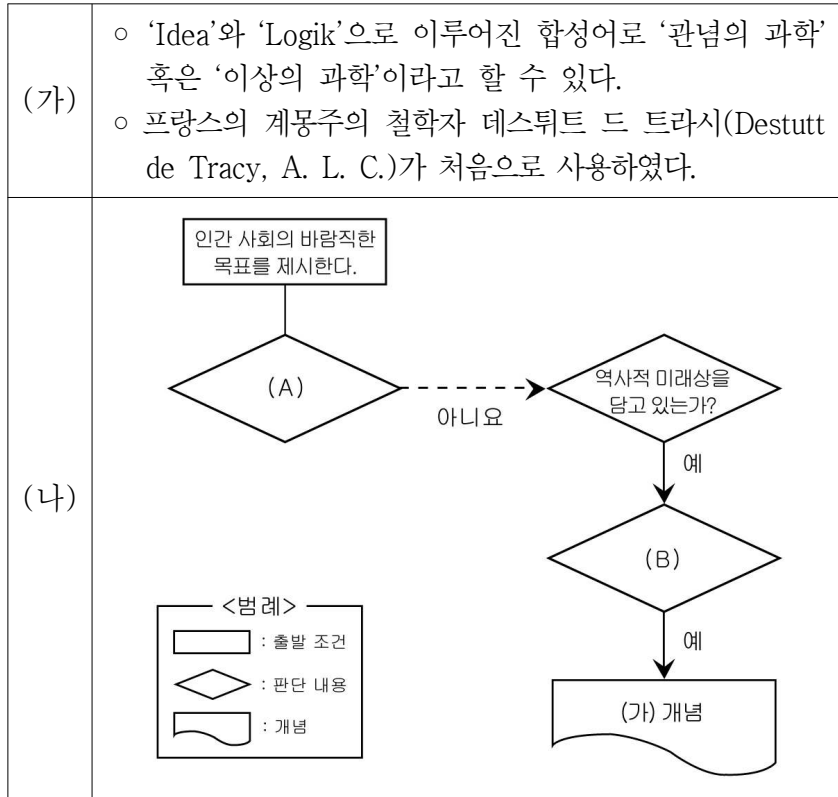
| (가) | ○ 'Idea'와 'Logik'으로 이루어진 합성어로 '관념의 과학' 혹은 '이상의 과학'이라고 할 수 있다. ○ 프랑스의 계몽주의 철학자 데스튀트 드 트라시(Destutt de Tracy, A. L. C.)가 처음으로 사용하였다. |
|---|---|
| (나) | 인간 사회의 바람직한 목표를 제시한다. (A) 아니요 역사적 미래상을 담고 있는가? 예 (B) 예 (가) 개념 <범례> : 출발 조건 : 판단 내용 : 개념 |